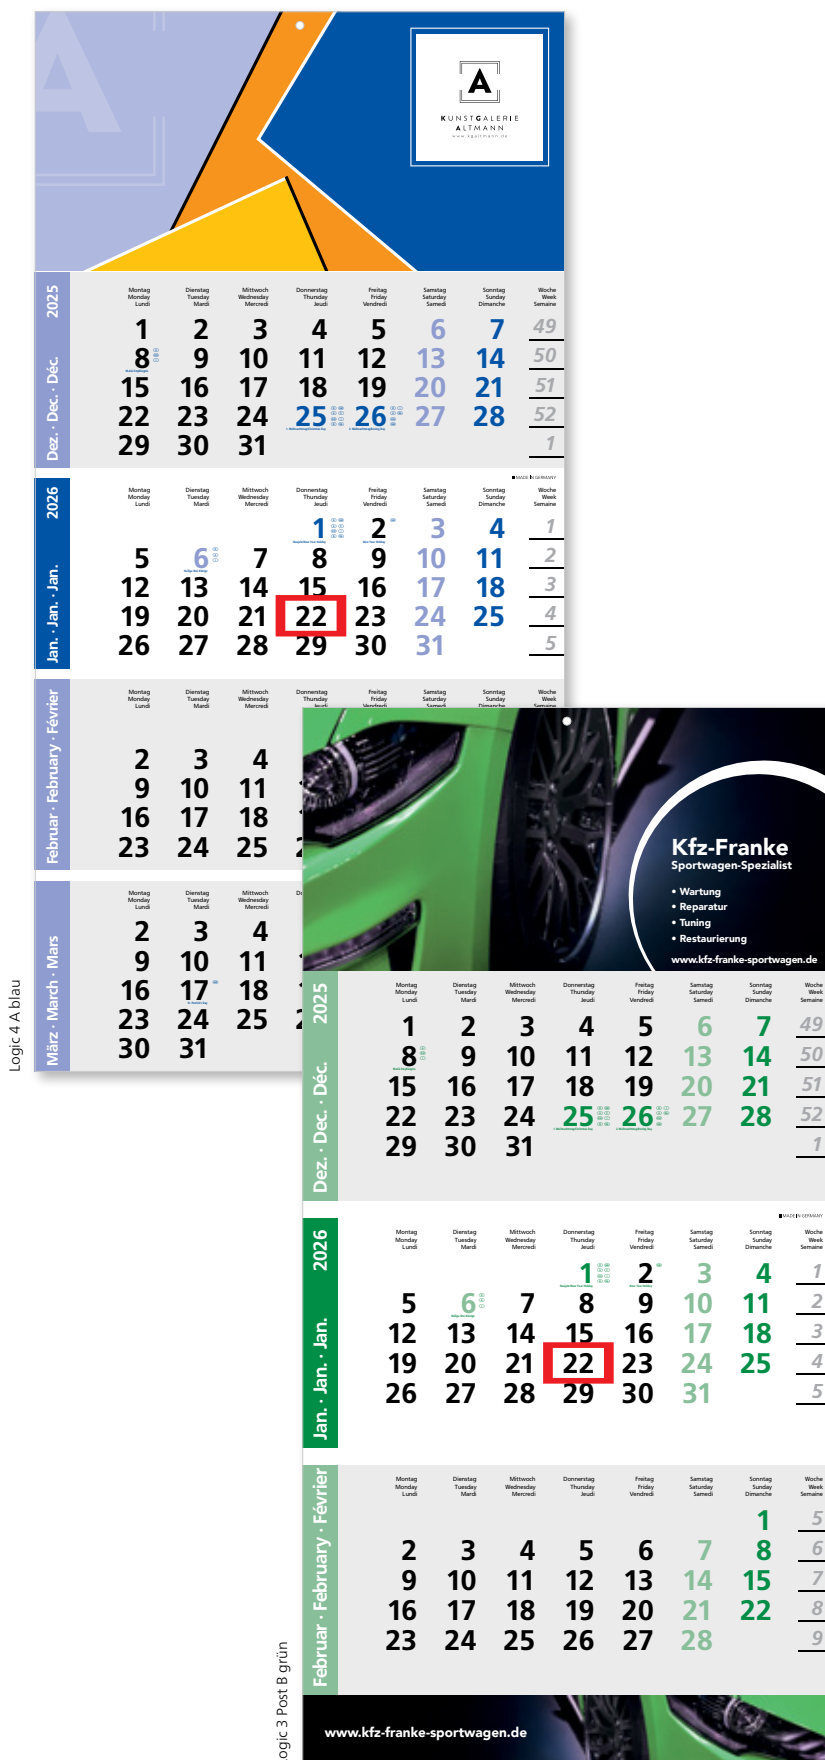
A
KUNSTGALERIE
ALTMANN

2025
Dez. · Dec. · Déc.

| Montag Monday Lundi | Dienstag Tuesday Mardi | Mittwoch Wednesday Mercredi | Donnerstag Thursday Jeudi | Freitag Friday Vendredi | Samstag Saturday Samedi | Sonntag Sunday Dimanche | Woche Week Semaine |
|---|---|---|---|---|---|---|---|
| 1 | 2 | 3 | 4 | 5 | 6 | 7 | 49 |
| 8 | 9 | 10 | 11 | 12 | 13 | 14 | 50 |
| 15 | 16 | 17 | 18 | 19 | 20 | 21 | 51 |
| 22 | 23 | 24 | 25 | 26 | 27 | 28 | 52 |
| 29 | 30 | 31 | | | | | 1 |

MADE IN GERMANY

2026
Jan. · Jan. · Jan.

| Montag Monday Lundi | Dienstag Tuesday Mardi | Mittwoch Wednesday Mercredi | Donnerstag Thursday Jeudi | Freitag Friday Vendredi | Samstag Saturday Samedi | Sonntag Sunday Dimanche | Woche Week Semaine |
|---|---|---|---|---|---|---|---|
| | | | 1 | 2 | 3 | 4 | 1 |
| 5 | 6 | 7 | 8 | 9 | 10 | 11 | 2 |
| 12 | 13 | 14 | 15 | 16 | 17 | 18 | 3 |
| 19 | 20 | 21 | 22 | 23 | 24 | 25 | 4 |
| 26 | 27 | 28 | 29 | 30 | 31 | | 5 |

Februar · February · Février

| Montag Monday Lundi | Dienstag Tuesday Mardi | Mittwoch Wednesday Mercredi |
|---|---|---|
| 2 | 3 | 4 |
| 9 | 10 | 11 |
| 16 | 17 | 18 |
| 23 | 24 | 25 |

März · March · Mars

| Montag Monday Lundi | Dienstag Tuesday Mardi | Mittwoch Wednesday Mercredi |
|---|---|---|
| 2 | 3 | 4 |
| 9 | 10 | 11 |
| 16 | 17 | 18 |
| 23 | 24 | 25 |
| 30 | 31 | |

Logic 4 A blau

Kfz-Franke
Sportwagen-Spezialist
• Wartung
• Reparatur
• Tuning
• Restaurierung
www.kfz-franke-sportwagen.de

2025
Dez. · Dec. · Déc.

| Montag Monday Lundi | Dienstag Tuesday Mardi | Mittwoch Wednesday Mercredi | Donnerstag Thursday Jeudi | Freitag Friday Vendredi | Samstag Saturday Samedi | Sonntag Sunday Dimanche | Woche Week Semaine |
|---|---|---|---|---|---|---|---|
| 1 | 2 | 3 | 4 | 5 | 6 | 7 | 49 |
| 8 | 9 | 10 | 11 | 12 | 13 | 14 | 50 |
| 15 | 16 | 17 | 18 | 19 | 20 | 21 | 51 |
| 22 | 23 | 24 | 25 | 26 | 27 | 28 | 52 |
| 29 | 30 | 31 | | | | | 1 |

MADE IN GERMANY

2026
Jan. · Jan. · Jan.

| Montag Monday Lundi | Dienstag Tuesday Mardi | Mittwoch Wednesday Mercredi | Donnerstag Thursday Jeudi | Freitag Friday Vendredi | Samstag Saturday Samedi | Sonntag Sunday Dimanche | Woche Week Semaine |
|---|---|---|---|---|---|---|---|
| | | | 1 | 2 | 3 | 4 | 1 |
| 5 | 6 | 7 | 8 | 9 | 10 | 11 | 2 |
| 12 | 13 | 14 | 15 | 16 | 17 | 18 | 3 |
| 19 | 20 | 21 | 22 | 23 | 24 | 25 | 4 |
| 26 | 27 | 28 | 29 | 30 | 31 | | 5 |

Februar · February · Février

| Montag Monday Lundi | Dienstag Tuesday Mardi | Mittwoch Wednesday Mercredi | Donnerstag Thursday Jeudi | Freitag Friday Vendredi | Samstag Saturday Samedi | Sonntag Sunday Dimanche | Woche Week Semaine |
|---|---|---|---|---|---|---|---|
| | | | | | | 1 | 5 |
| 2 | 3 | 4 | 5 | 6 | 7 | 8 | 6 |
| 9 | 10 | 11 | 12 | 13 | 14 | 15 | 7 |
| 16 | 17 | 18 | 19 | 20 | 21 | 22 | 8 |
| 23 | 24 | 25 | 26 | 27 | 28 | | 9 |

www.kfz-franke-sportwagen.de

Logic 3 Post B grün